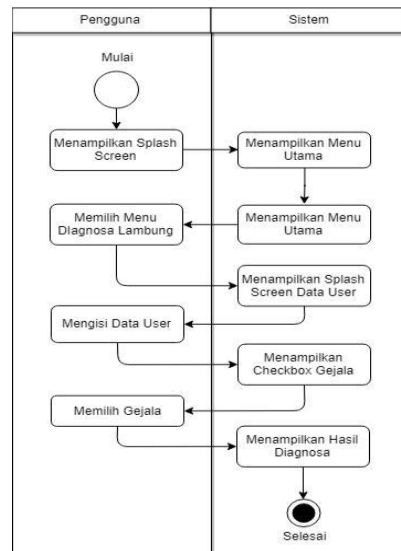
| Pengguna | Sistem |
|---|---|

Mulai

Menampilkan Splash Screen

Menampilkan Menu Utama

Menampilkan Menu Utama

Memilih Menu Diagnosa Lambung

Menampilkan Splash Screen Data User

Mengisi Data User

Menampilkan Checkbox Gejala

Memilih Gejala

Menampilkan Hasil Diagnosa

Selesai